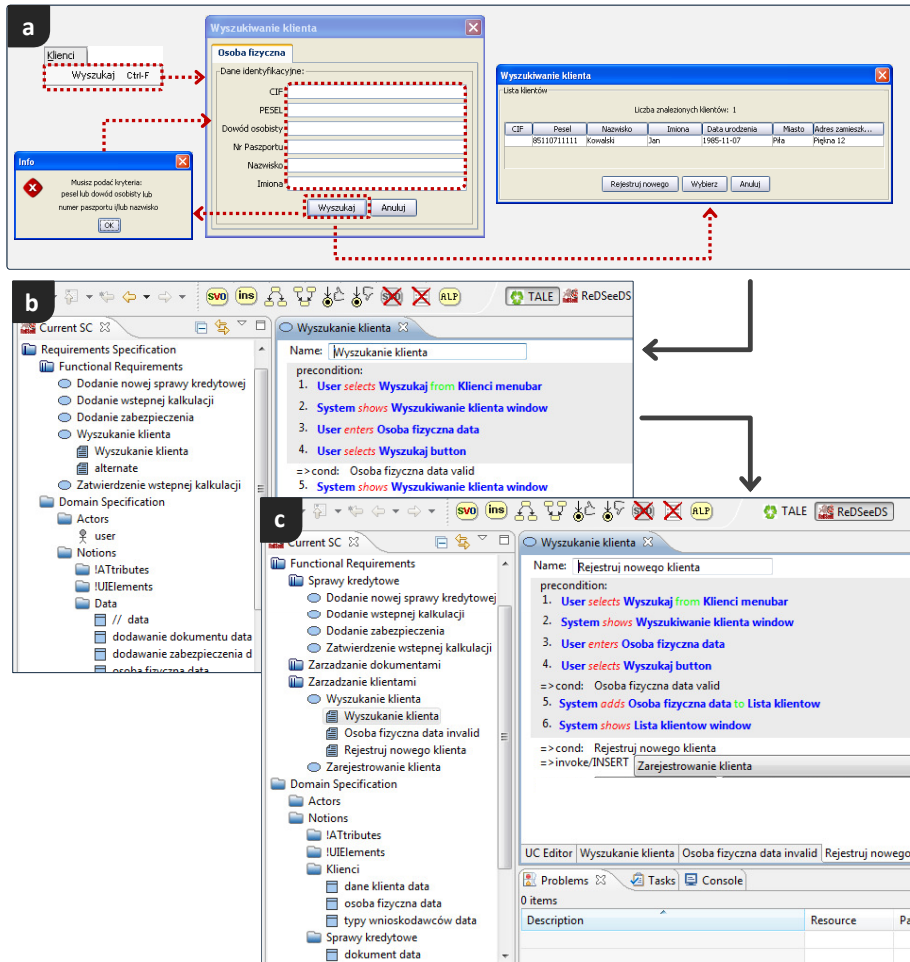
a

Klienci
Wyszukaj Ctrl-F

Wyszukiwanie klienta
Osoba fizyczna
Dane identyfikacyjne:
CIF
PESEL
Dowód osobisty
Nr Paszportu
Nazwisko
Imiona
Wyszukaj Anuluj

Info
Musisz podać kryteria:
pesel lub dowód osobisty lub
numer paszportu i/lub nazwisko
OK

Wyszukiwanie klienta
Lista klientów
Liczba znalezionych klientów: 1

| CIF | Pesel | Nazwisko | Imiona | Data urodzenia | Miasto | Adres zamieszk... |
|---|---|---|---|---|---|---|
| | 85110711111 | Kowalski | Jan | 1985-11-07 | Piła | Piękna 12 |

Rejestruj nowego Wybierz Anuluj

b

svo ins TALE ReDSeeDS

Current SC
Requirements Specification
Functional Requirements
Dodanie nowej sprawy kredytowej
Dodanie wstepnej kalkulacji
Dodanie zabezpieczenia
Wyszukanie klienta
Wyszukanie klienta
alternate
Zatwierdzenie wstepnej kalkulacji
Domain Specification
Actors
user
Notions
!ATtributes
!UIElements
Data
// data
dodawanie dokumentu data
dodawanie zabezpieczenia d
osoba fizyczna data

Wyszukanie klienta
Name: Wyszukanie klienta
precondition:
1. User selects Wyszukaj from Klienci menubar
2. System shows Wyszukiwanie klienta window
3. User enters Osoba fizyczna data
4. User selects Wyszukaj button
=>cond: Osoba fizyczna data valid
5. System shows Wyszukiwanie klienta window

c

svo ins TALE ReDSeeDS

Current SC
Functional Requirements
Sprawy kredytowe
Dodanie nowej sprawy kredytowej
Dodanie wstepnej kalkulacji
Dodanie zabezpieczenia
Zatwierdzenie wstepnej kalkulacji
Zarzadzanie dokumentami
Zarzadzanie klientami
Wyszukanie klienta
Wyszukanie klienta
Osoba fizyczna data invalid
Rejestruj nowego klienta
Zarejestrowanie klienta
Domain Specification
Actors
Notions
!ATtributes
!UIElements
Klienci
dane klienta data
osoba fizyczna data
typy wnioskodawców data
Sprawy kredytowe
dokument data

Wyszukanie klienta
Name: Rejestruj nowego klienta
precondition:
1. User selects Wyszukaj from Klienci menubar
2. System shows Wyszukiwanie klienta window
3. User enters Osoba fizyczna data
4. User selects Wyszukaj button
=>cond: Osoba fizyczna data valid
5. System adds Osoba fizyczna data to Lista klientow
6. System shows Lista klientow window
=>cond: Rejestruj nowego klienta
=>invoke/INSERT Zarejestrowanie klienta

UC Editor | Wyszukanie klienta | Osoba fizyczna data invalid | Rejestruj nowego

Problems Tasks Console
0 items
Description Resource Pa